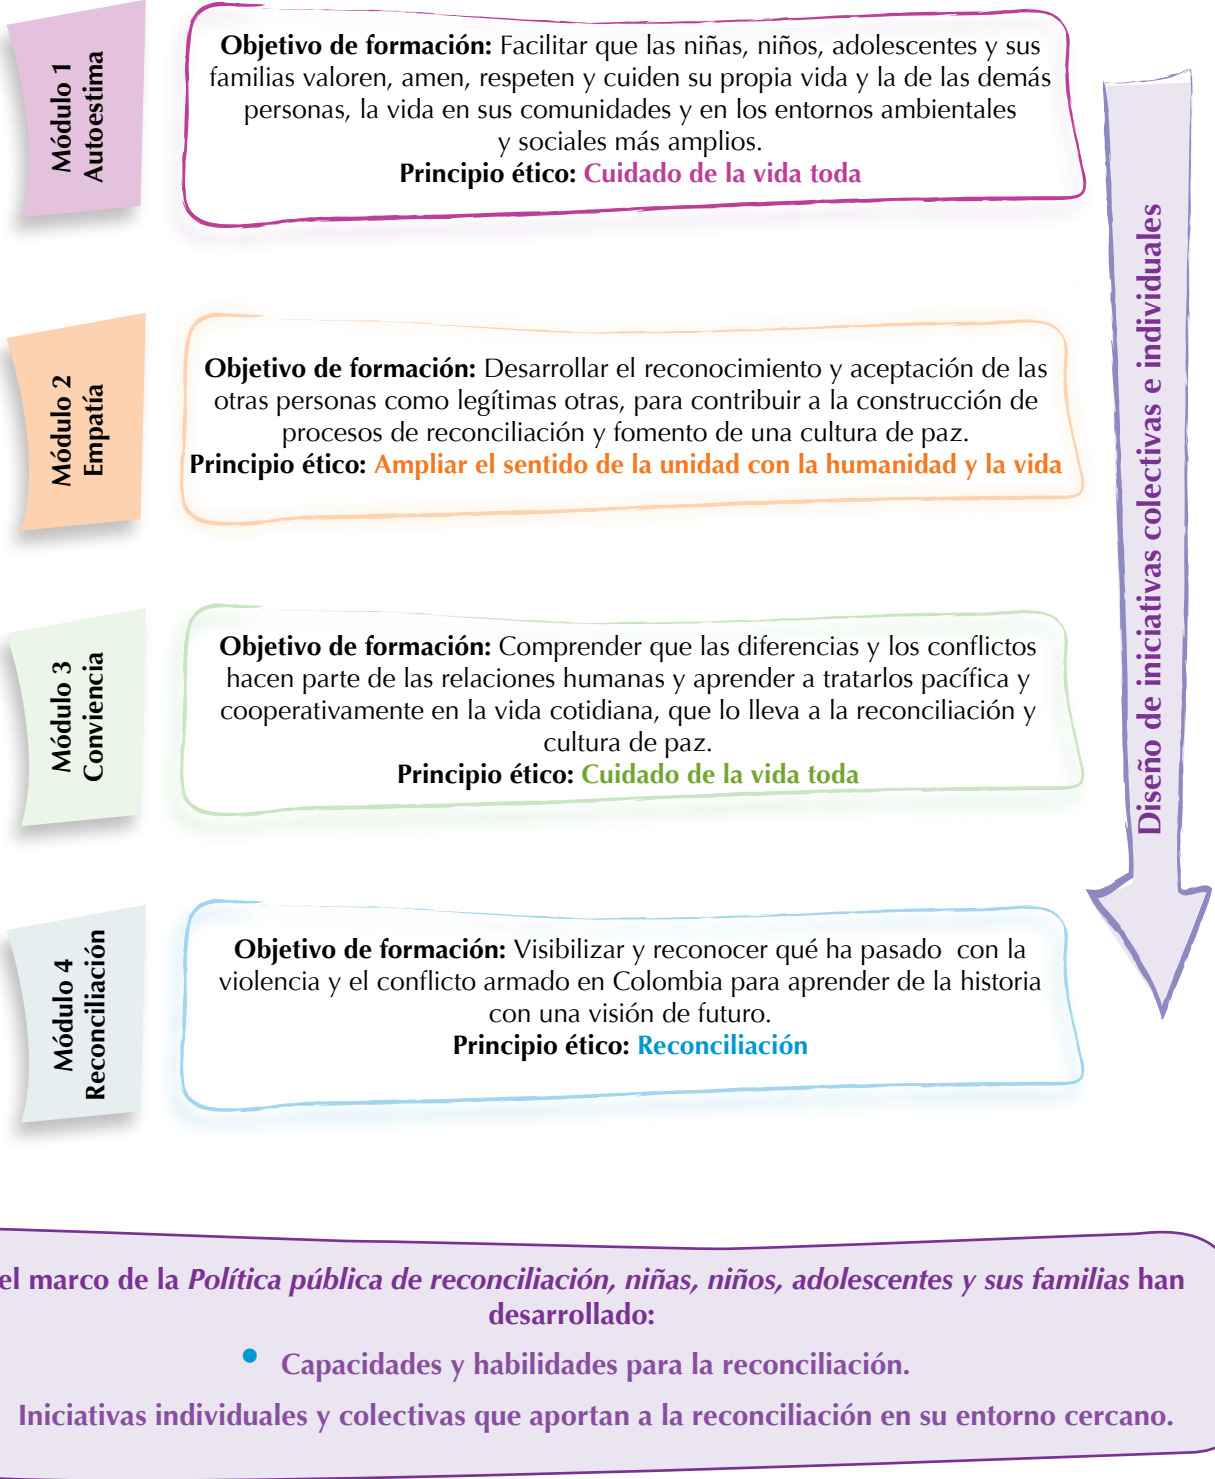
Módulo 1
Autoestima

Objetivo de formación: Facilitar que las niñas, niños, adolescentes y sus familias valoren, amen, respeten y cuiden su propia vida y la de las demás personas, la vida en sus comunidades y en los entornos ambientales y sociales más amplios.
Principio ético: Cuidado de la vida toda

Módulo 2
Empatía

Objetivo de formación: Desarrollar el reconocimiento y aceptación de las otras personas como legítimas otras, para contribuir a la construcción de procesos de reconciliación y fomento de una cultura de paz.
Principio ético: Ampliar el sentido de la unidad con la humanidad y la vida

Módulo 3
Convivencia

Objetivo de formación: Comprender que las diferencias y los conflictos hacen parte de las relaciones humanas y aprender a tratarlos pacífica y cooperativamente en la vida cotidiana, que lo lleva a la reconciliación y cultura de paz.
Principio ético: Cuidado de la vida toda

Módulo 4
Reconciliación

Objetivo de formación: Visibilizar y reconocer qué ha pasado con la violencia y el conflicto armado en Colombia para aprender de la historia con una visión de futuro.
Principio ético: Reconciliación

Diseño de iniciativas colectivas e individuales

el marco de la *Política pública de reconciliación, niñas, niños, adolescentes y sus familias* han desarrollado:

• Capacidades y habilidades para la reconciliación.

Iniciativas individuales y colectivas que aportan a la reconciliación en su entorno cercano.